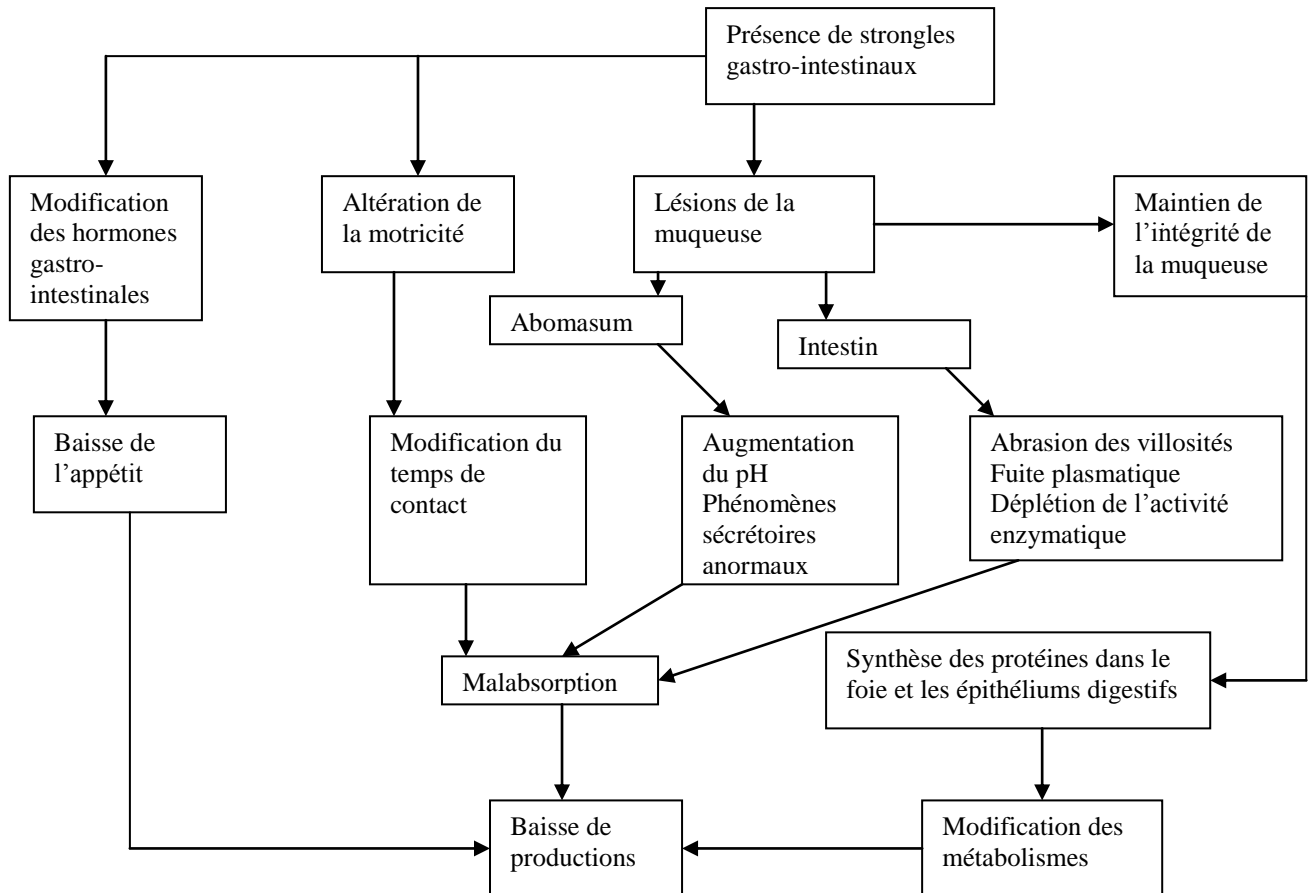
Présence de strongles gastro-intestinaux

Modification des hormones gastro-intestinales

Altération de la motricité

Lésions de la muqueuse

Maintien de l'intégrité de la muqueuse

Abomasum

Intestin

Baisse de l'appétit

Modification du temps de contact

Augmentation du pH
Phénomènes sécrétoires anormaux

Abrasion des villosités
Fuite plasmatique
Déplétion de l'activité enzymatique

Malabsorption

Synthèse des protéines dans le foie et les épithéliums digestifs

Baisse de productions

Modification des métabolismes